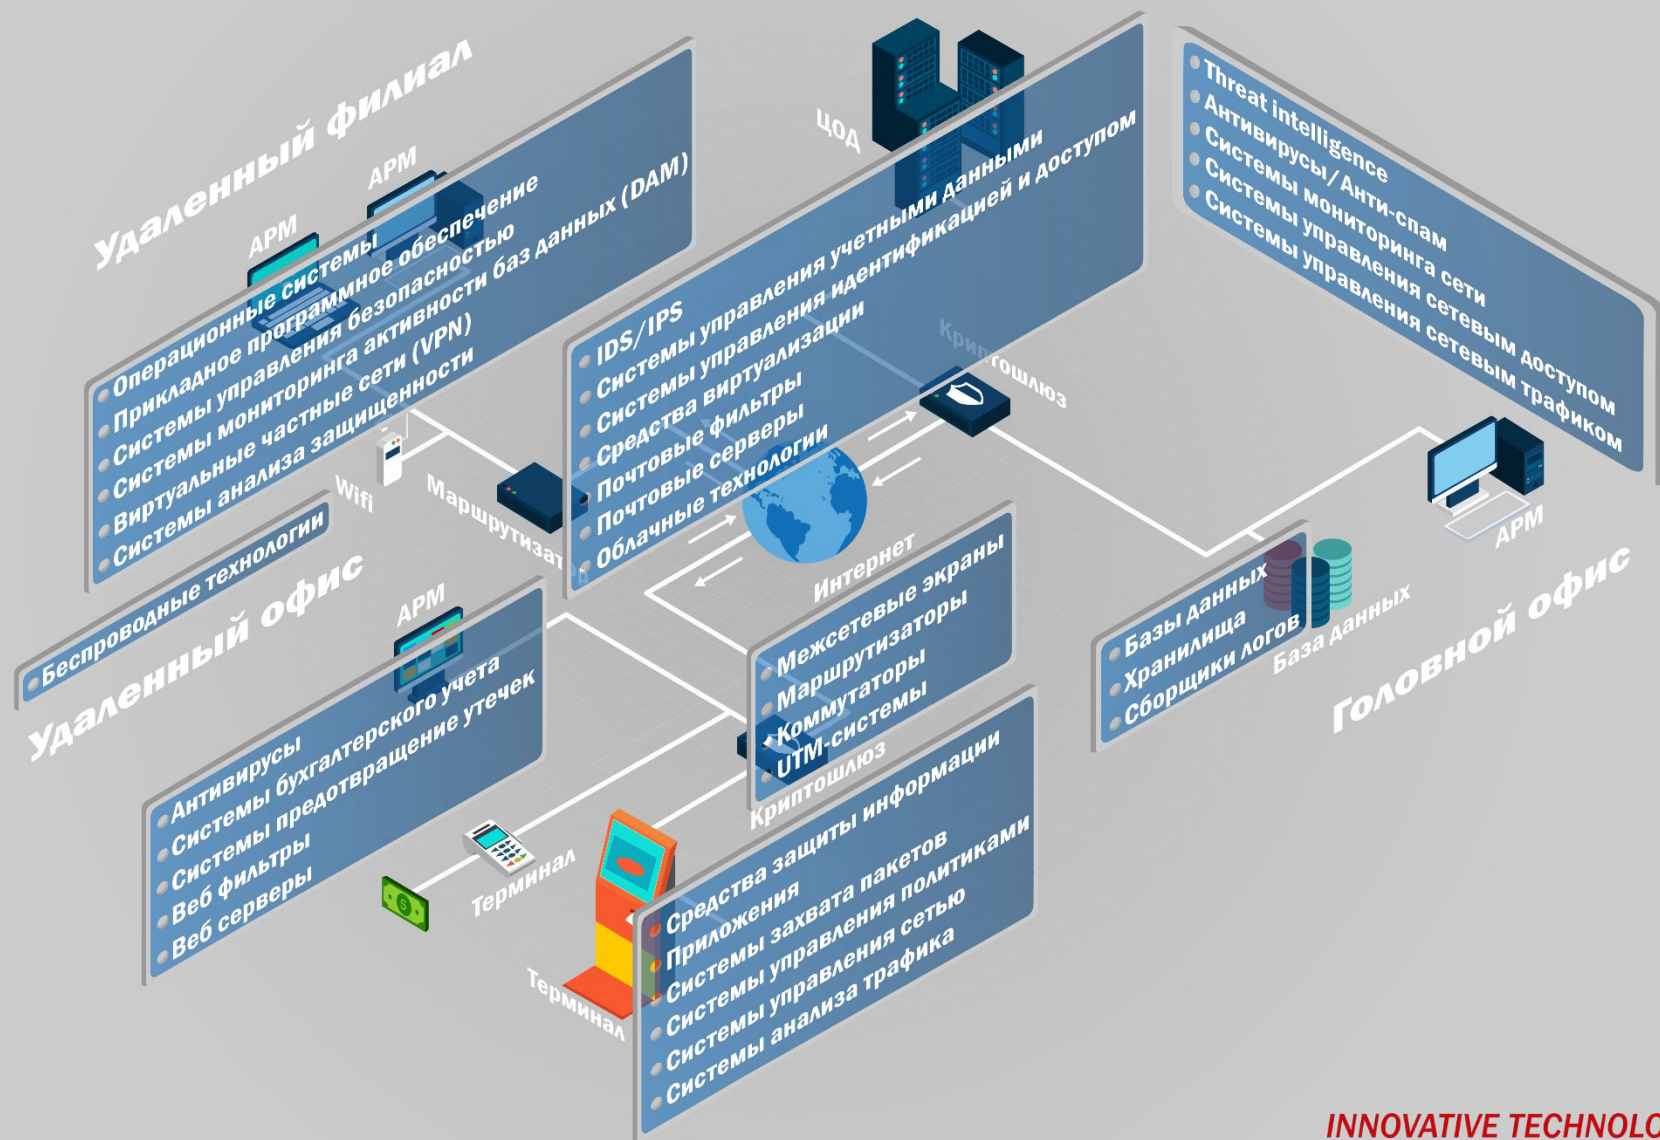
Удаленный филиал

АРМ

АРМ

Операционные системы
Прикладное программное обеспечение
Системы управления безопасностью
Системы мониторинга активности баз данных (DAM)
Виртуальные частные сети (VPN)
Системы анализа защищенности

Wifi

Маршрутизатор

Беспроводные технологии

ЦОД

IDS/IPS
Системы управления учетными данными
Системы управления идентификацией и доступом
Системы виртуализации
Средства виртуализации
Почтовые фильтры
Почтовые серверы
Облачные технологии

Криптошлюз

Threat intelligence
Антивирусы/Анти-спам
Системы мониторинга сети
Системы управления сетевым доступом
Системы управления сетевым трафиком

Интернет

Удаленный офис

АРМ

Антивирусы
Системы бухгалтерского учета
Системы предотвращение утечек
Веб фильтры
Веб серверы

Межсетевые экраны
Маршрутизаторы
Коммутаторы
UTM-системы

Криптошлюз

Базы данных
Хранилища
Сборщики логов

База данных

АРМ

Головной офис

Терминал

Терминал

Средства защиты информации
Приложения
Системы захвата пакетов
Системы управления политиками
Системы управления сетью
Системы анализа трафика

INNOVATIVE TECHNOLO